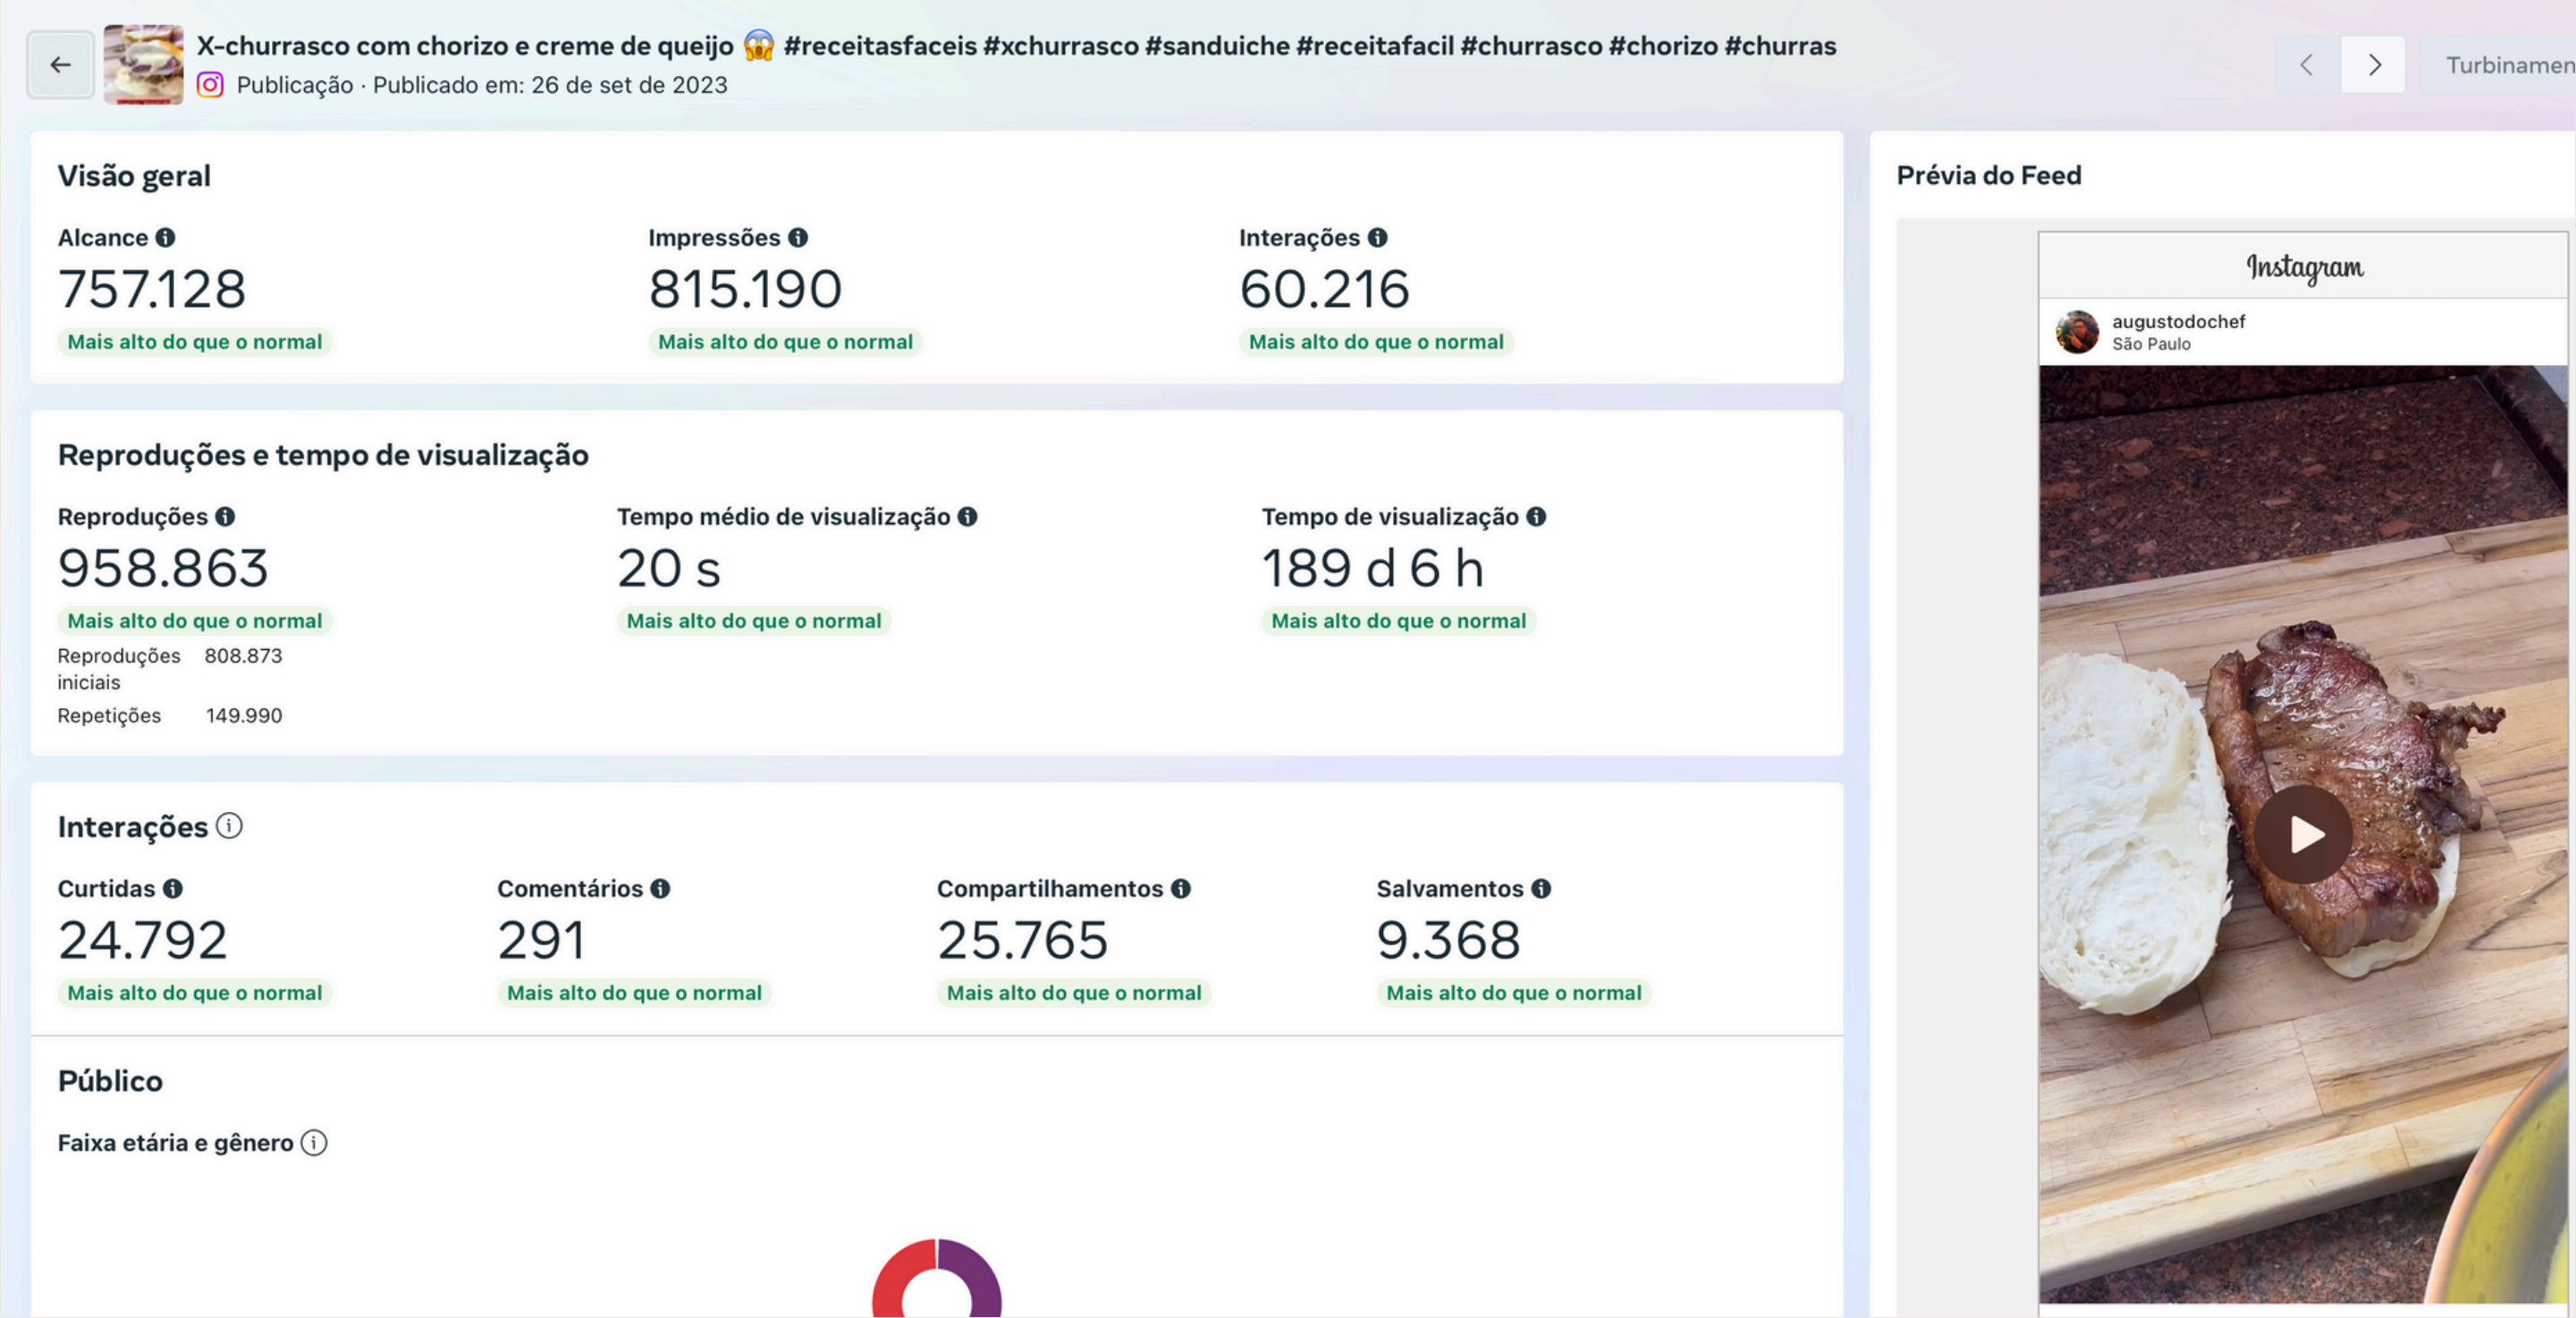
X-churrasco com chorizo e creme de queijo 😱 #receitasfaceis #xchurrasco #sanduiche #receitafacil #churrasco #chorizo #churras

Publicação · Publicado em: 26 de set de 2023

Turbinamen

Visão geral

Alcance
757.128
Mais alto do que o normal

Impressões
815.190
Mais alto do que o normal

Interações
60.216
Mais alto do que o normal

Reproduções e tempo de visualização

Reproduções
958.863
Mais alto do que o normal

Reproduções iniciais 808.873
Repetições 149.990

Tempo médio de visualização
20 s
Mais alto do que o normal

Tempo de visualização
189 d 6 h
Mais alto do que o normal

Interações

Curtidas
24.792
Mais alto do que o normal

Comentários
291
Mais alto do que o normal

Compartilhamentos
25.765
Mais alto do que o normal

Salvamentos
9.368
Mais alto do que o normal

Público

Faixa etária e gênero

Prévia do Feed

Instagram

augustodochef
São Paulo